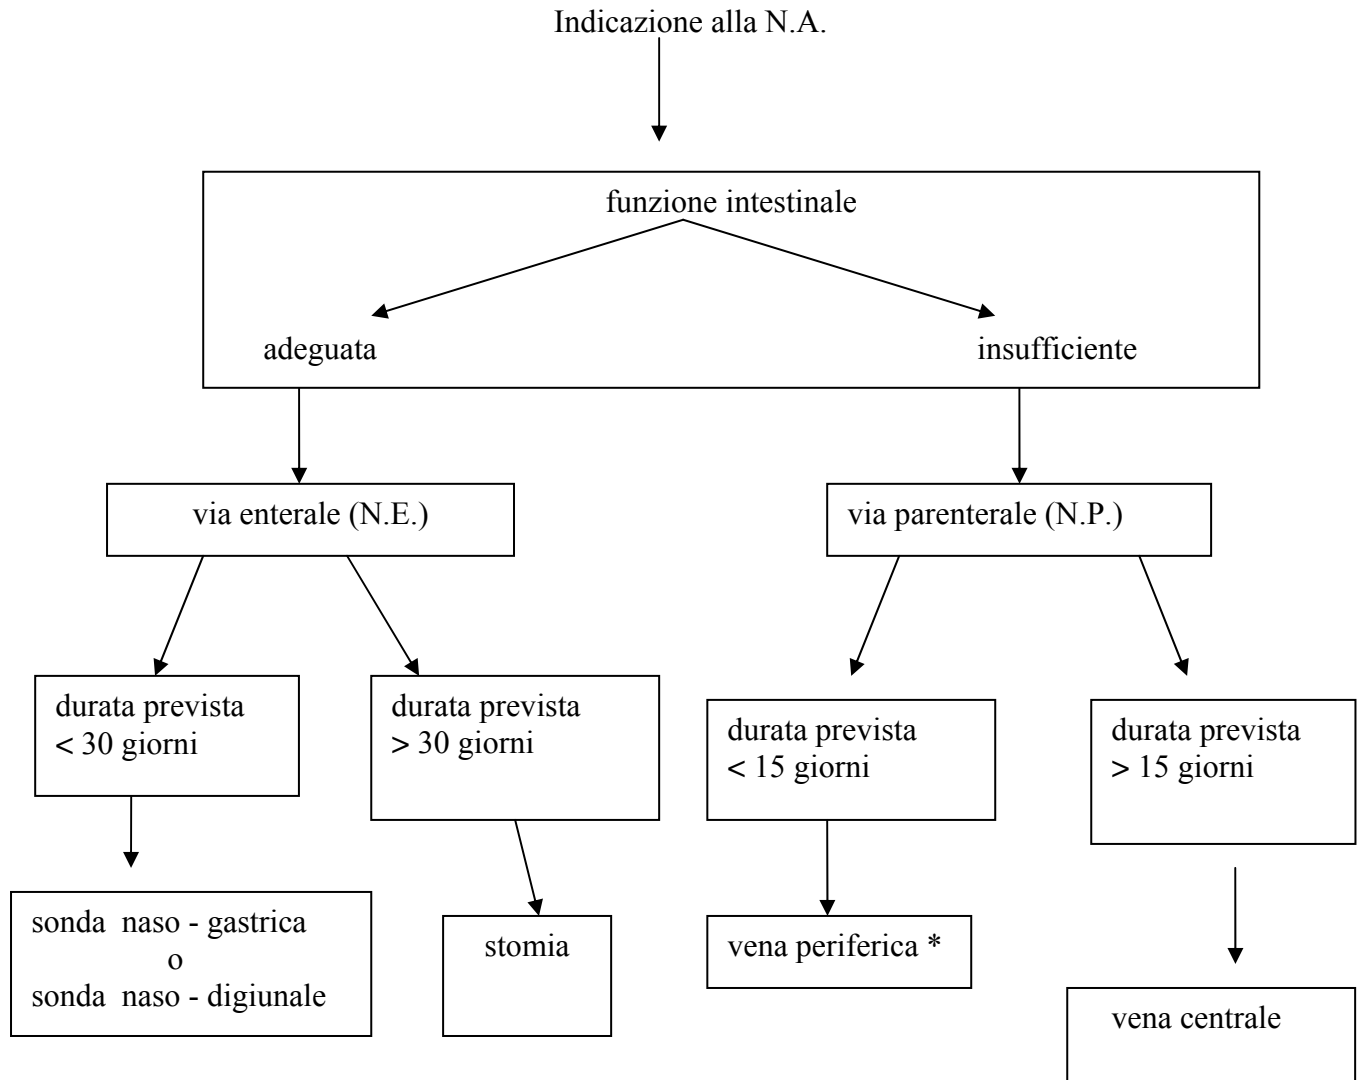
Indicazione alla N.A.

funzione intestinale

adeguata

insufficiente

via enterale (N.E.)

via parenterale (N.P.)

durata prevista < 30 giorni

durata prevista > 30 giorni

durata prevista < 15 giorni

durata prevista > 15 giorni

sonda naso - gastrica
o
sonda naso - digiunale

stomia

vena periferica *

vena centrale